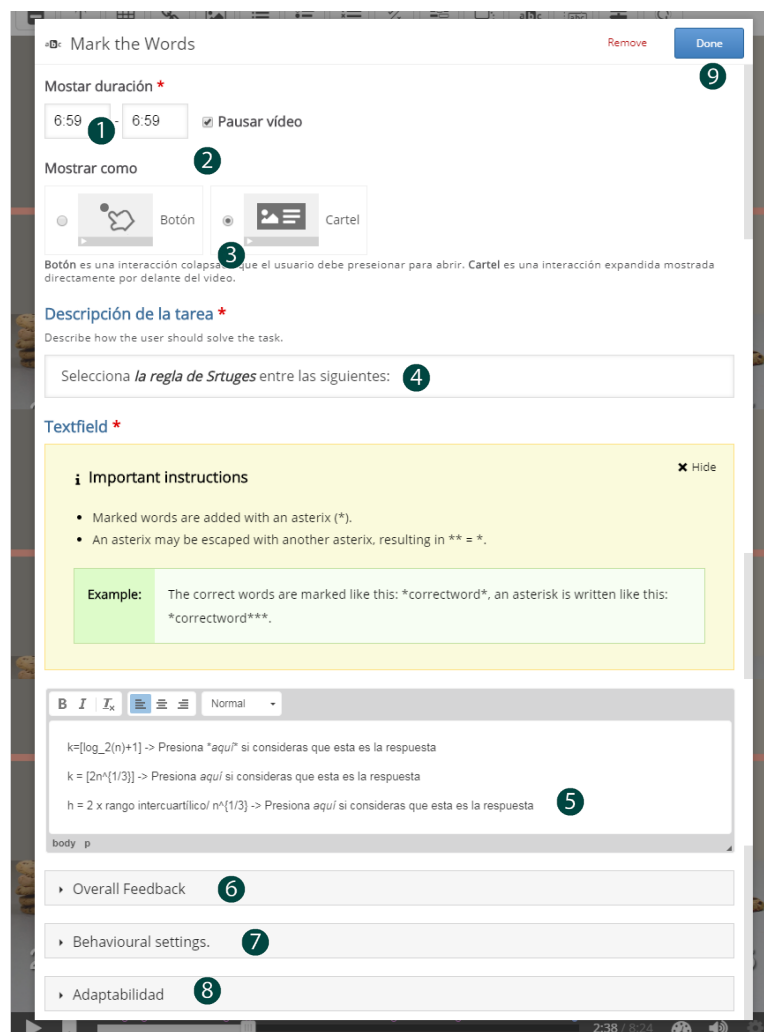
Mark the Words

Remove

Done

9

Mostar duración *

6:59 1 - 6:59 Pausar vídeo

Mostrar como 2

Botón

Cartel

3

**Botón** es una interacción colapsa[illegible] que el usuario debe preseionar para abrir. **Cartel** es una interacción expandida mostrada directamente por delante del vídeo.

Descripción de la tarea *

Describe how the user should solve the task.

Selecciona *la regla de Srtuges* entre las siguientes: 4

Textfield *

Important instructions

Hide

- Marked words are added with an asterix (*).
- An asterix may be escaped with another asterix, resulting in ** = *.

| Example: | The correct words are marked like this: *correctword*, an asterisk is written like this: *correctword***. |
|---|---|

B I Tx Normal

k=[log_2(n)+1] -> Presiona *aquí* si consideras que esta es la respuesta

k = [2n^{1/3}] -> Presiona *aquí* si consideras que esta es la respuesta

h = 2 x rango intercuartílico/ n^{1/3} -> Presiona *aquí* si consideras que esta es la respuesta 5

body p

Overall Feedback 6

Behavioural settings. 7

Adaptabilidad 8

2:38 / 8:24